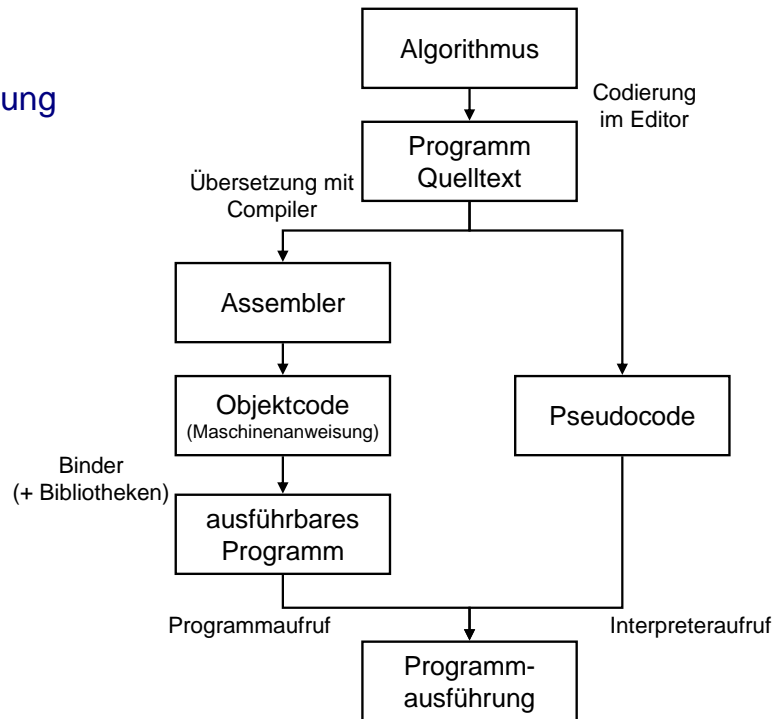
ung

Algorithmus

Codierung im Editor

Programm Quelltext

Übersetzung mit Compiler

Assembler

Objektcode (Maschinenanweisung)

Pseudocode

Binder (+ Bibliotheken)

ausführbares Programm

Programmaufruf

Interpreteraufruf

Programm-ausführung